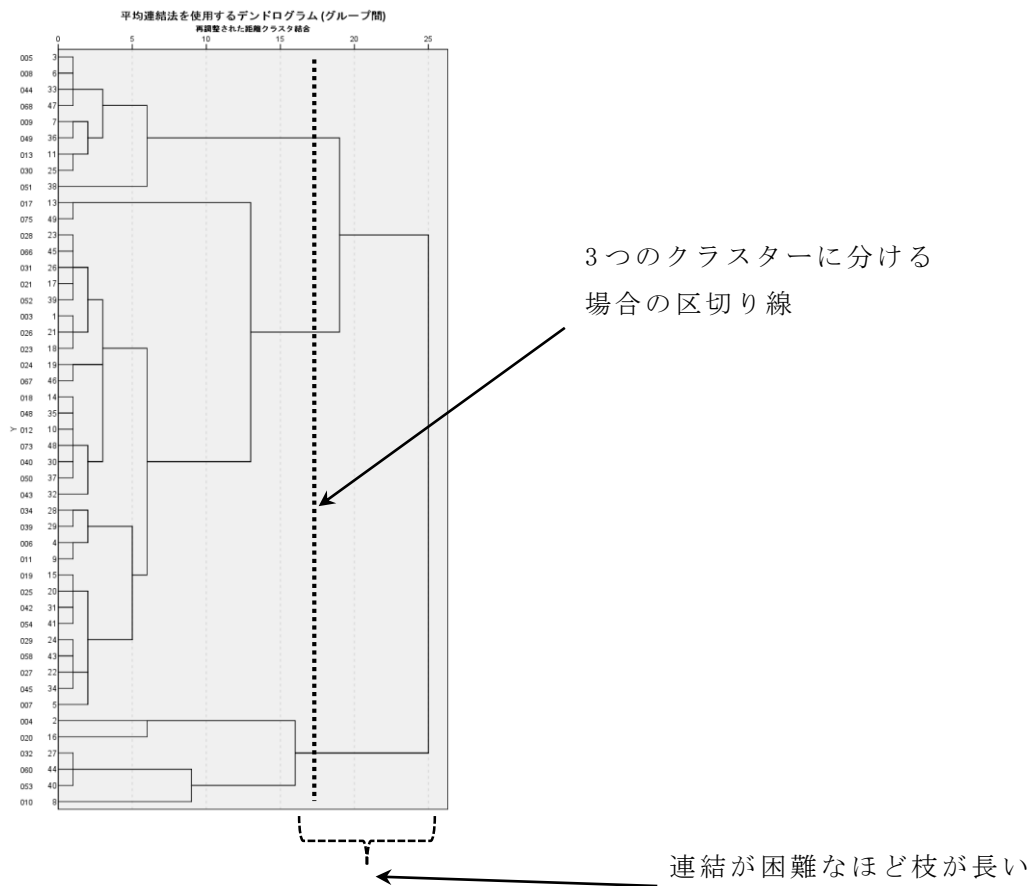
平均連結法を使用するデンドログラム (グループ間)
再調整された距離クラスタ結合

0 5 10 15 20 25

| | |
|---|---|
| 005 | 3 |
| 008 | 6 |
| 044 | 33 |
| 068 | 47 |
| 009 | 7 |
| 049 | 36 |
| 013 | 11 |
| 030 | 25 |
| 051 | 38 |
| 017 | 13 |
| 075 | 49 |
| 028 | 23 |
| 066 | 45 |
| 031 | 26 |
| 021 | 17 |
| 052 | 39 |
| 003 | 1 |
| 026 | 21 |
| 023 | 18 |
| 024 | 19 |
| 067 | 46 |
| 018 | 14 |
| 048 | 35 |
| 012 | 10 |
| 073 | 48 |
| 040 | 30 |
| 050 | 37 |
| 043 | 32 |
| 034 | 28 |
| 039 | 29 |
| 006 | 4 |
| 011 | 9 |
| 019 | 15 |
| 025 | 20 |
| 042 | 31 |
| 054 | 41 |
| 029 | 24 |
| 058 | 43 |
| 027 | 22 |
| 045 | 34 |
| 007 | 5 |
| 004 | 2 |
| 020 | 16 |
| 032 | 27 |
| 060 | 44 |
| 053 | 40 |
| 010 | 8 |

Y

3つのクラスターに分ける場合の区切り線

連結が困難なほど枝が長い